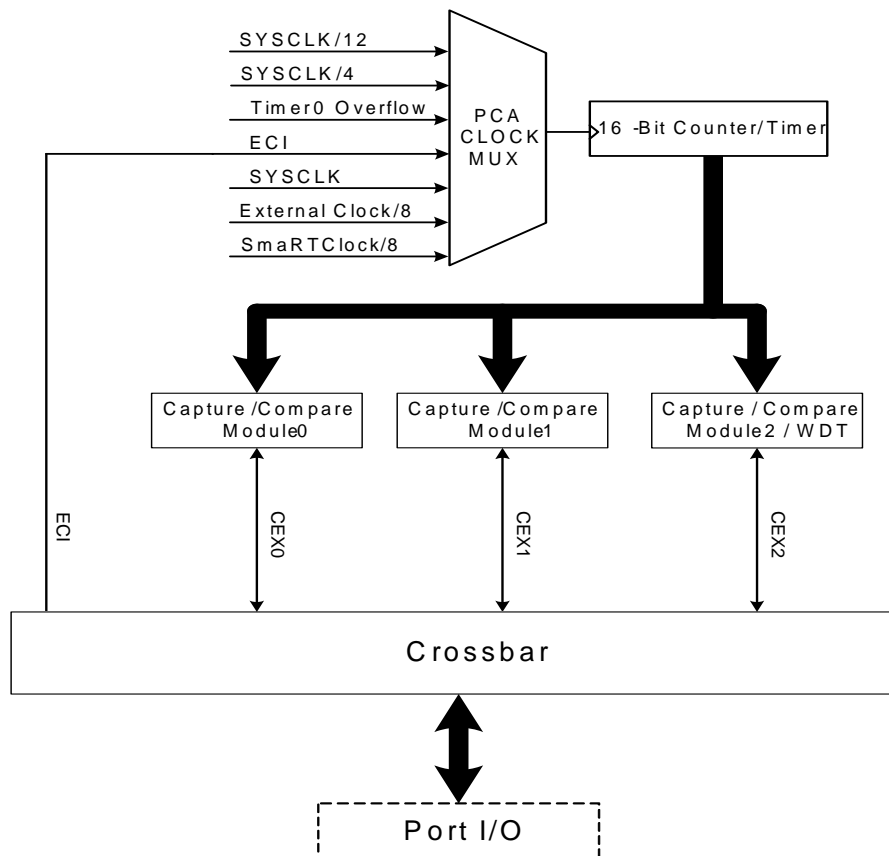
SYSCLK/12
SYSCLK/4
Timer0 Overflow
ECI
SYSCLK
External Clock/8
SmaRTClock/8

PCA CLOCK MUX

16 -Bit Counter/Timer

Capture /Compare Module0

Capture /Compare Module1

Capture / Compare Module2 / WDT

ECI

CEX0

CEX1

CEX2

Crossbar

Port I/O